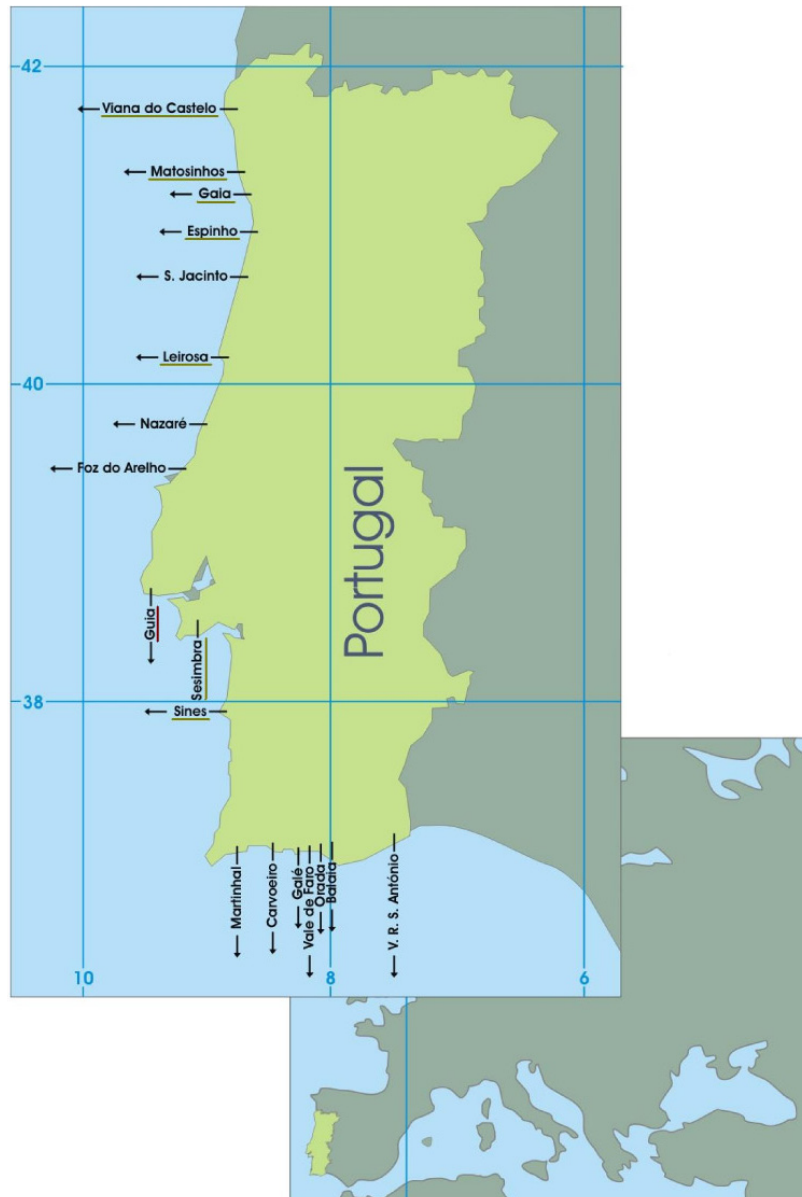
42
Viana do Castelo
Matosinhos
Gaia
Espinho
S. Jacinto
Leirosa
40
Nazaré
Foz do Arelho
Portugal
Guia
Sesimbra
38
Sines
Martinhal
Carvoeiro
Galé
Vale de Faro
Olhos de Água
Oura
Balaia
V. R. S. António
10
8
6